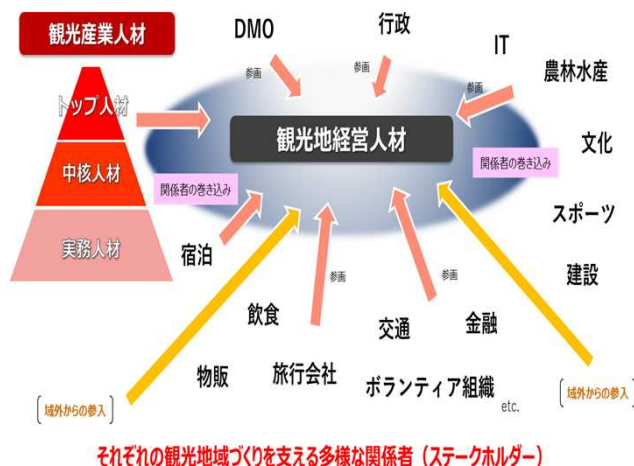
観光産業人材

トップ人材

中核人材

実務人材

DMO

参画

行政

参画

IT

農林水産

観光地経営人材

文化

関係者の巻き込み

関係者の巻き込み

スポーツ

宿泊

参画

参画

建設

飲食

交通

金融

物販

旅行会社

ボランティア組織

etc.

域外からの参入

域外からの参入

それぞれの観光地域づくりを支える多様な関係者（ステークホルダー）